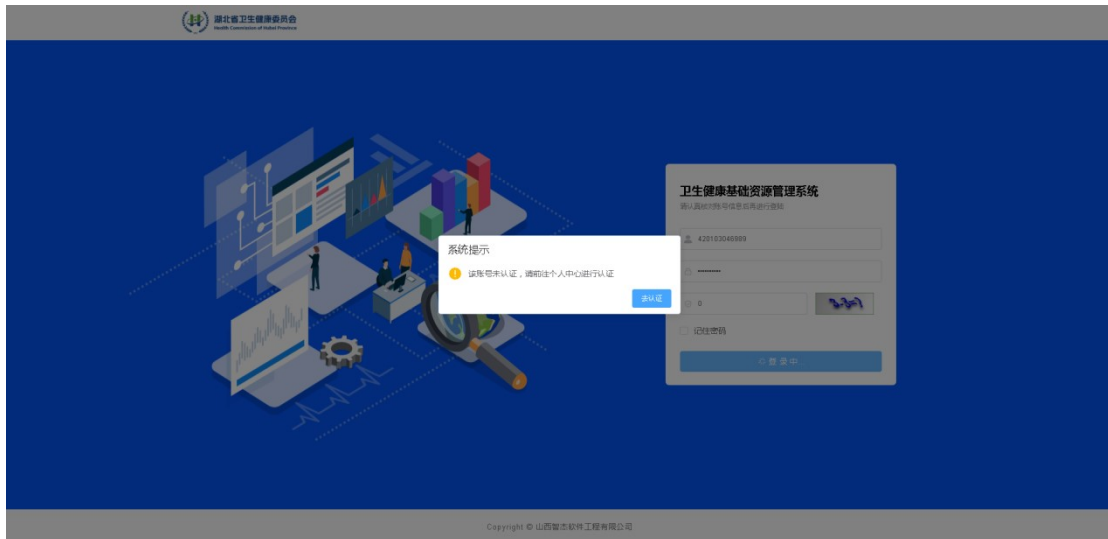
湖北省卫生健康委员会
Health Commission of Hubei Province

卫生健康基础资源管理系统
请认真核对账号信息后再进行登陆

420103046989

••••••••••

0

记住密码

登录中

系统提示

该账号未认证，请前往个人中心进行认证

去认证

Copyright © 山西智杰软件工程有限公司